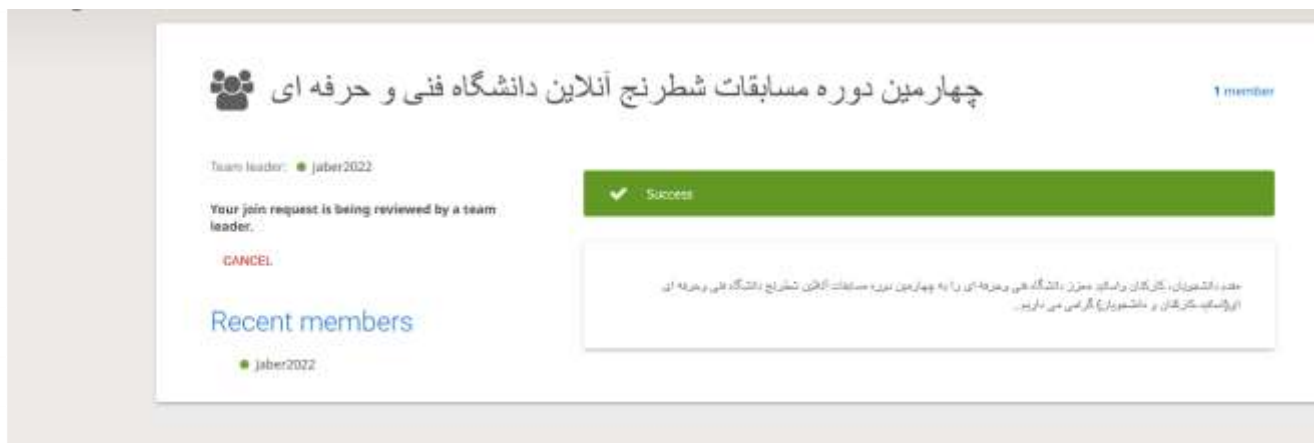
چهارمین دوره مسابقات شطرنج آنلاین دانشگاه فنی و حرفه ای

1 member

Team leader: jaber2022

Your join request is being reviewed by a team leader.

CANCEL

Recent members

jaber2022

Success

مقدم دانشجویان، کارکنان و اساتید معزز دانشگاه فنی وحرفه ای را به چهارمین دوره مسابقات آنلاین شطرنج دانشگاه فنی وحرفه ای (ویژه اساتید،کارکنان و دانشجویان) گرامی می داریم...